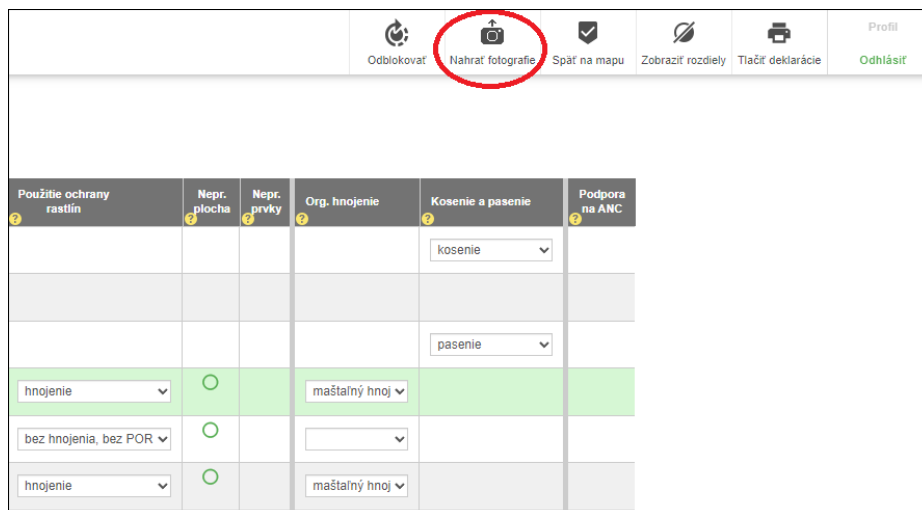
Odblokovať | Nahrať fotografie | Späť na mapu | Zobraziť rozdiely | Tlačiť deklarácie | Profil
Odhlásiť

| Použitie ochrany rastlín ? | Nepr. plocha ? | Nepr. prvky ? | Org. hnojenie ? | Kosenie a pasenie ? | Podpora na ANC ? |
|---|---|---|---|---|---|
| | | | | kosenie | |
| | | | | | |
| | | | | pasenie | |
| hnojenie | | | maštaľný hnoj | | |
| bez hnojenia, bez POR | | | | | |
| hnojenie | | | maštaľný hnoj | | |